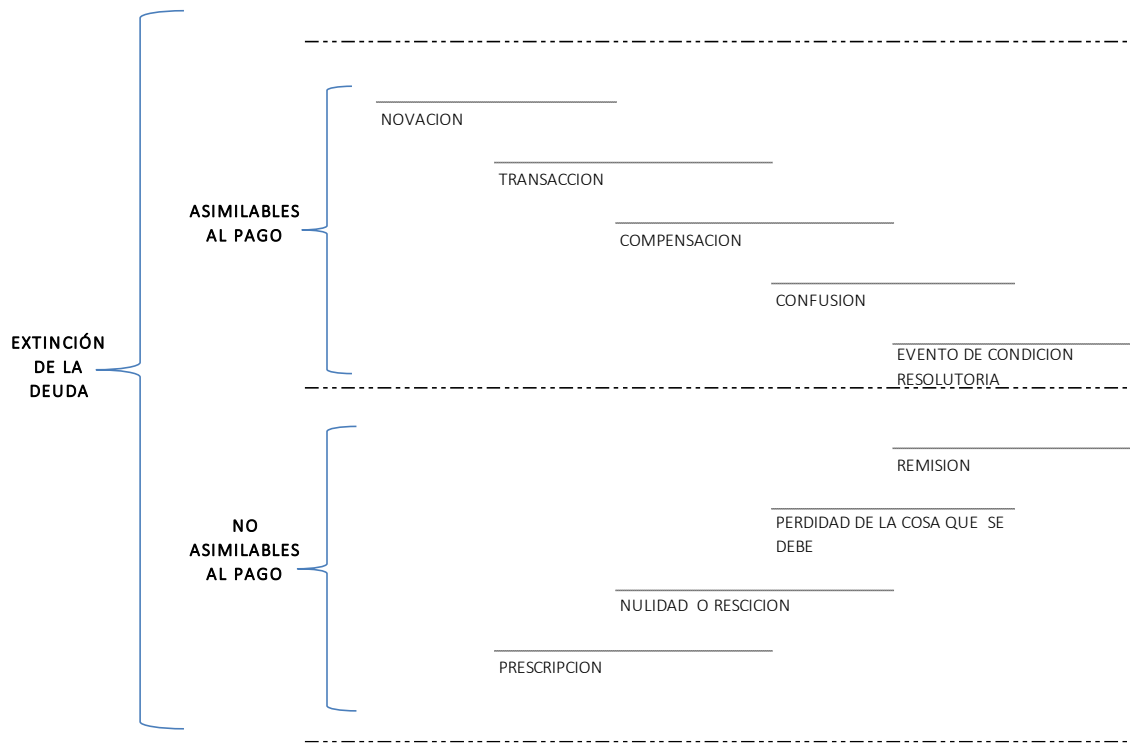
EXTINCIÓN DE LA DEUDA

ASIMILABLES AL PAGO

NOVACION

TRANSACCION

COMPENSACION

CONFUSION

EVENTO DE CONDICION RESOLUTORIA

NO ASIMILABLES AL PAGO

REMISION

PERDIDAD DE LA COSA QUE SE DEBE

NULIDAD O RESCICION

PRESCRIPCION